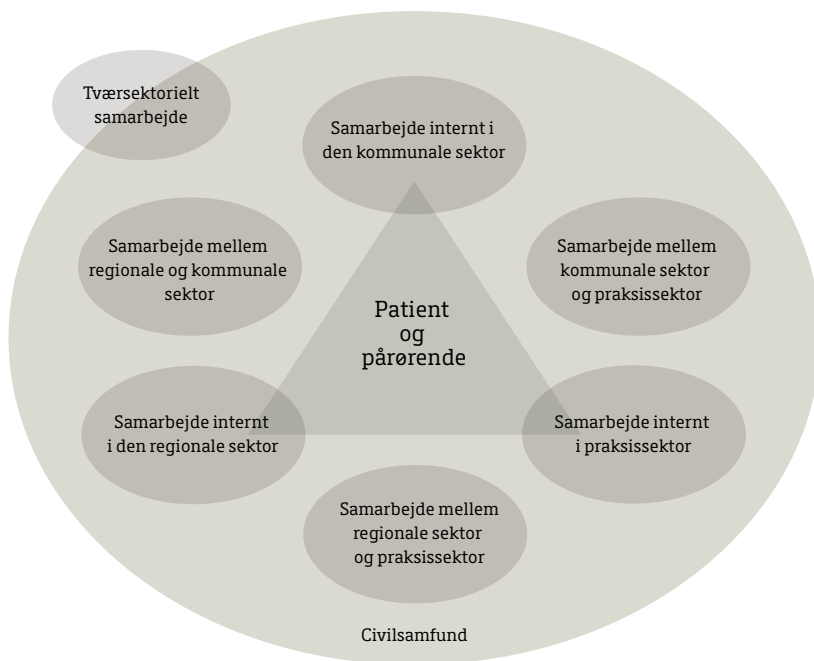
Tværsektorielt samarbejde

Samarbejde internt i den kommunale sektor

Samarbejde mellem regionale og kommunale sektor

Samarbejde mellem kommunale sektor og praksissektor

Patient og pårørende

Samarbejde internt i den regionale sektor

Samarbejde internt i praksissektor

Samarbejde mellem regionale sektor og praksissektor

Civilsamfund